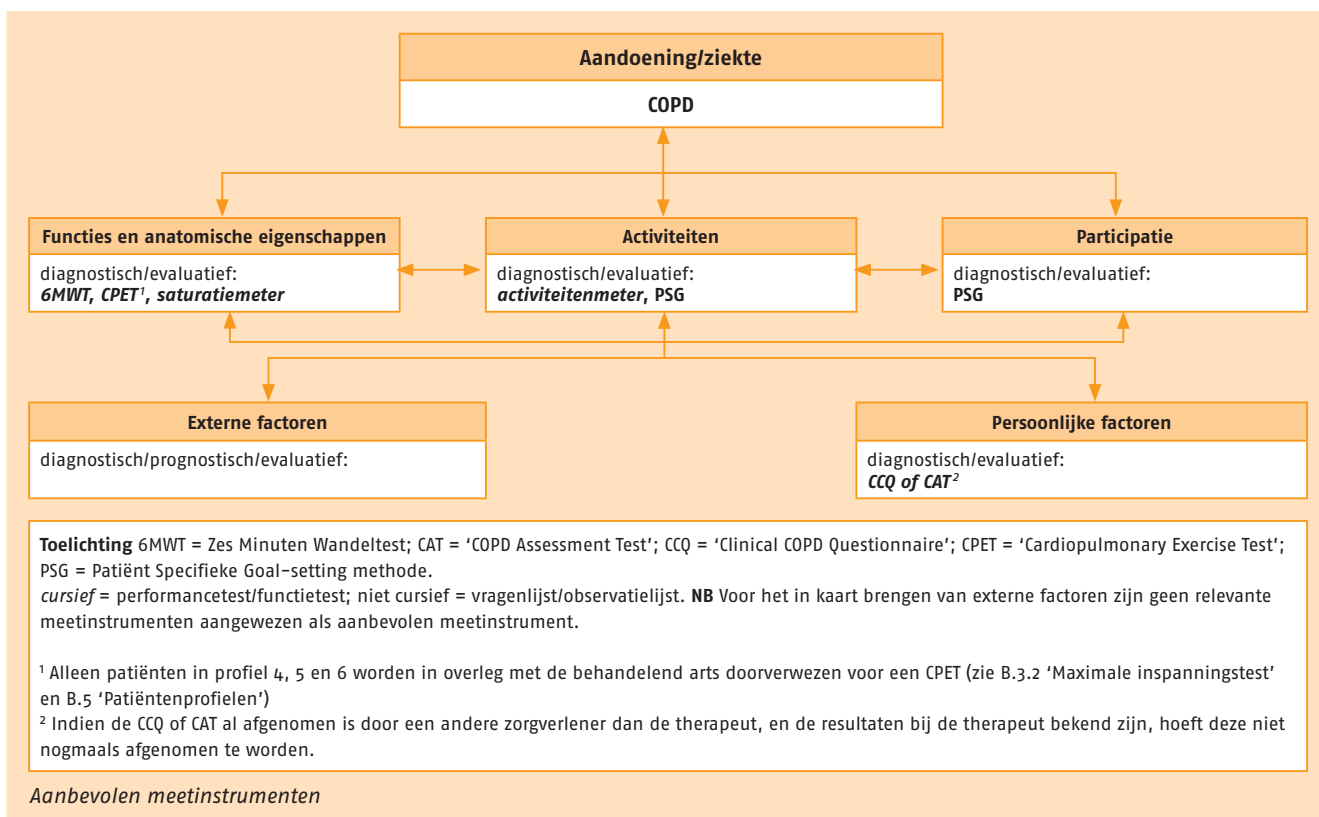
Aandoening/ziekte

COPD

Functies en anatomische eigenschappen

diagnostisch/evaluatief:
6MWT, CPET$^1$, saturatiemeter

Activiteiten

diagnostisch/evaluatief:
activiteitenmeter, PSG

Participatie

diagnostisch/evaluatief:
PSG

Externe factoren

diagnostisch/prognostisch/evaluatief:

Persoonlijke factoren

diagnostisch/evaluatief:
CCQ of CAT$^2$

Toelichting 6MWT = Zes Minuten Wandeltest; CAT = 'COPD Assessment Test'; CCQ = 'Clinical COPD Questionnaire'; CPET = 'Cardiopulmonary Exercise Test'; PSG = Patiënt Specifieke Goal-setting methode.
cursief = performancetest/functietest; niet cursief = vragenlijst/observatielijst. NB Voor het in kaart brengen van externe factoren zijn geen relevante meetinstrumenten aangewezen als aanbevolen meetinstrument.

$^1$ Alleen patiënten in profiel 4, 5 en 6 worden in overleg met de behandelend arts doorverwezen voor een CPET (zie B.3.2 'Maximale inspanningstest' en B.5 'Patiëntenprofielen')
$^2$ Indien de CCQ of CAT al afgenomen is door een andere zorgverlener dan de therapeut, en de resultaten bij de therapeut bekend zijn, hoeft deze niet nogmaals afgenomen te worden.

Aanbevolen meetinstrumenten